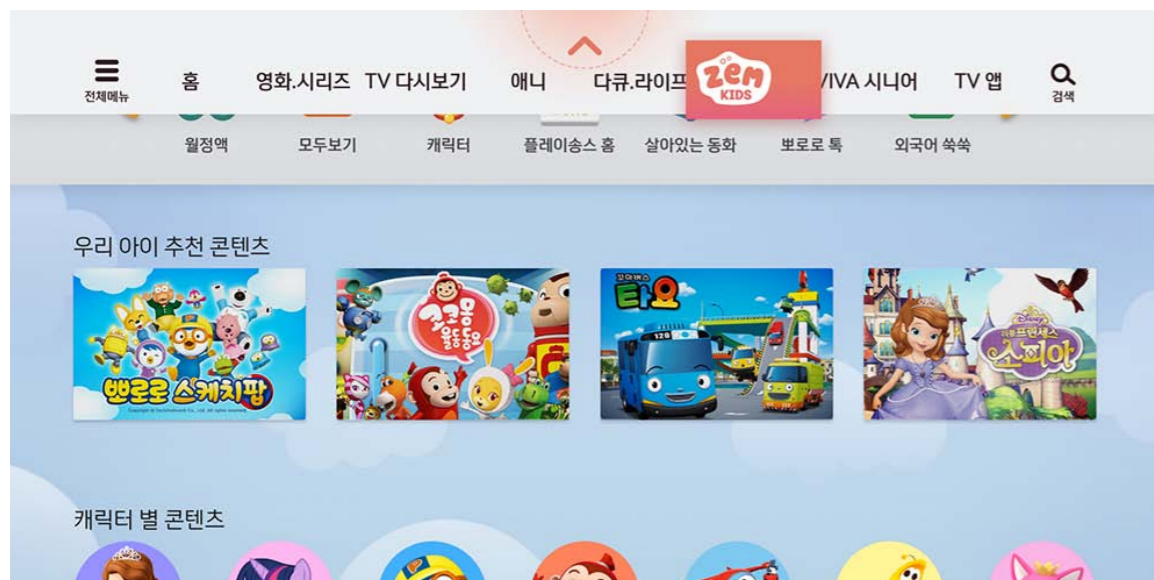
전체메뉴 홈 영화.시리즈 TV 다시보기 애니 다큐.라이프 zem KIDS VIVA 시니어 TV 앱 검색

월정액 모두보기 캐릭터 플레이송스 홈 살아있는 동화 뽀로로 톡 외국어 쑥쑥

우리 아이 추천 콘텐츠

뽀로로 스케치팝

코코몽 율동동요

꼬마버스 타요

디즈니 리틀 프린세스 소피아

캐릭터 별 콘텐츠